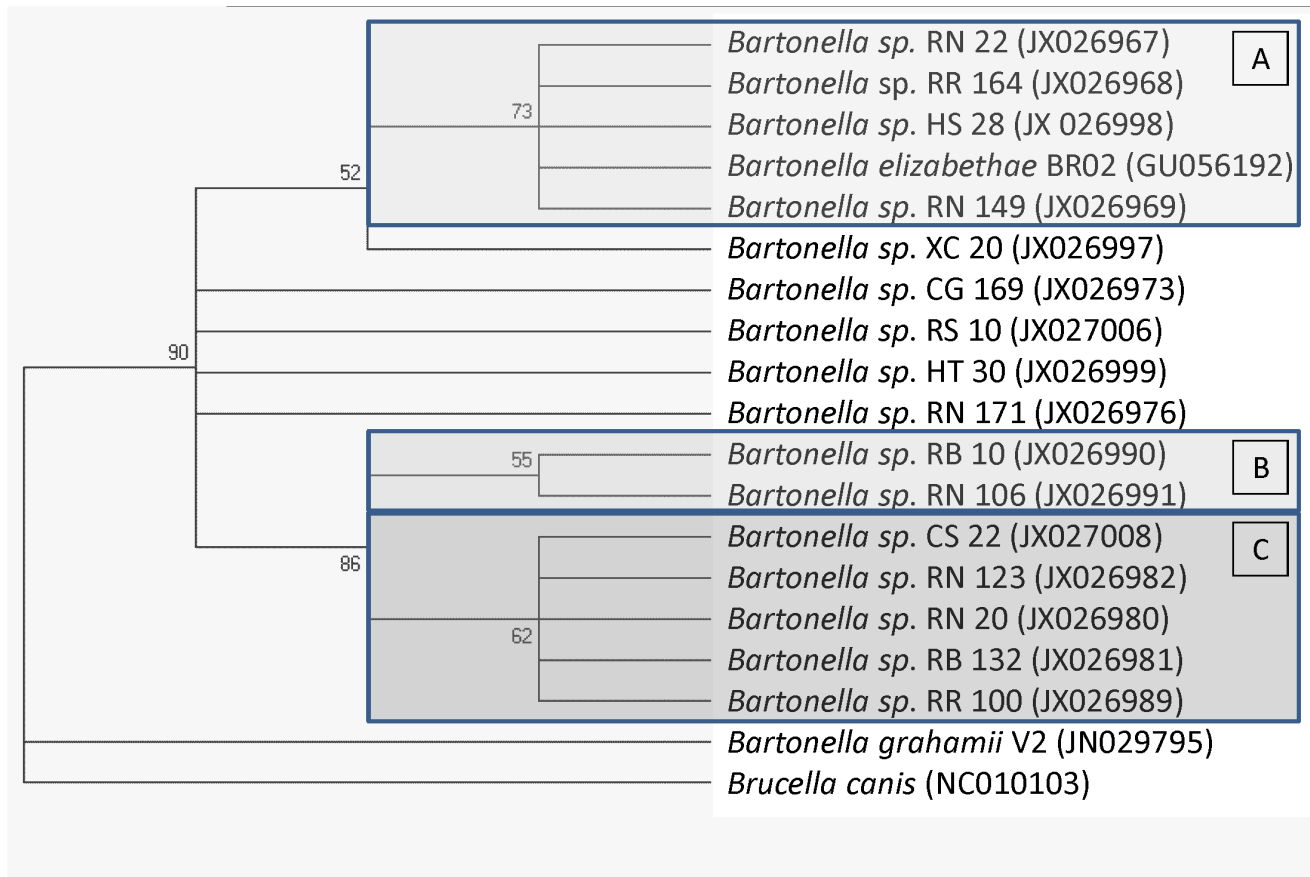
Bartonella sp. RN 22 (JX026967)
Bartonella sp. RR 164 (JX026968)
Bartonella sp. HS 28 (JX 026998)
Bartonella elizabethae BR02 (GU056192)
Bartonella sp. RN 149 (JX026969)

A

73

52

Bartonella sp. XC 20 (JX026997)
Bartonella sp. CG 169 (JX026973)
Bartonella sp. RS 10 (JX027006)
Bartonella sp. HT 30 (JX026999)
Bartonella sp. RN 171 (JX026976)

90

55

Bartonella sp. RB 10 (JX026990)
Bartonella sp. RN 106 (JX026991)

B

86

62

Bartonella sp. CS 22 (JX027008)
Bartonella sp. RN 123 (JX026982)
Bartonella sp. RN 20 (JX026980)
Bartonella sp. RB 132 (JX026981)
Bartonella sp. RR 100 (JX026989)

C

Bartonella grahamii V2 (JN029795)
Brucella canis (NC010103)